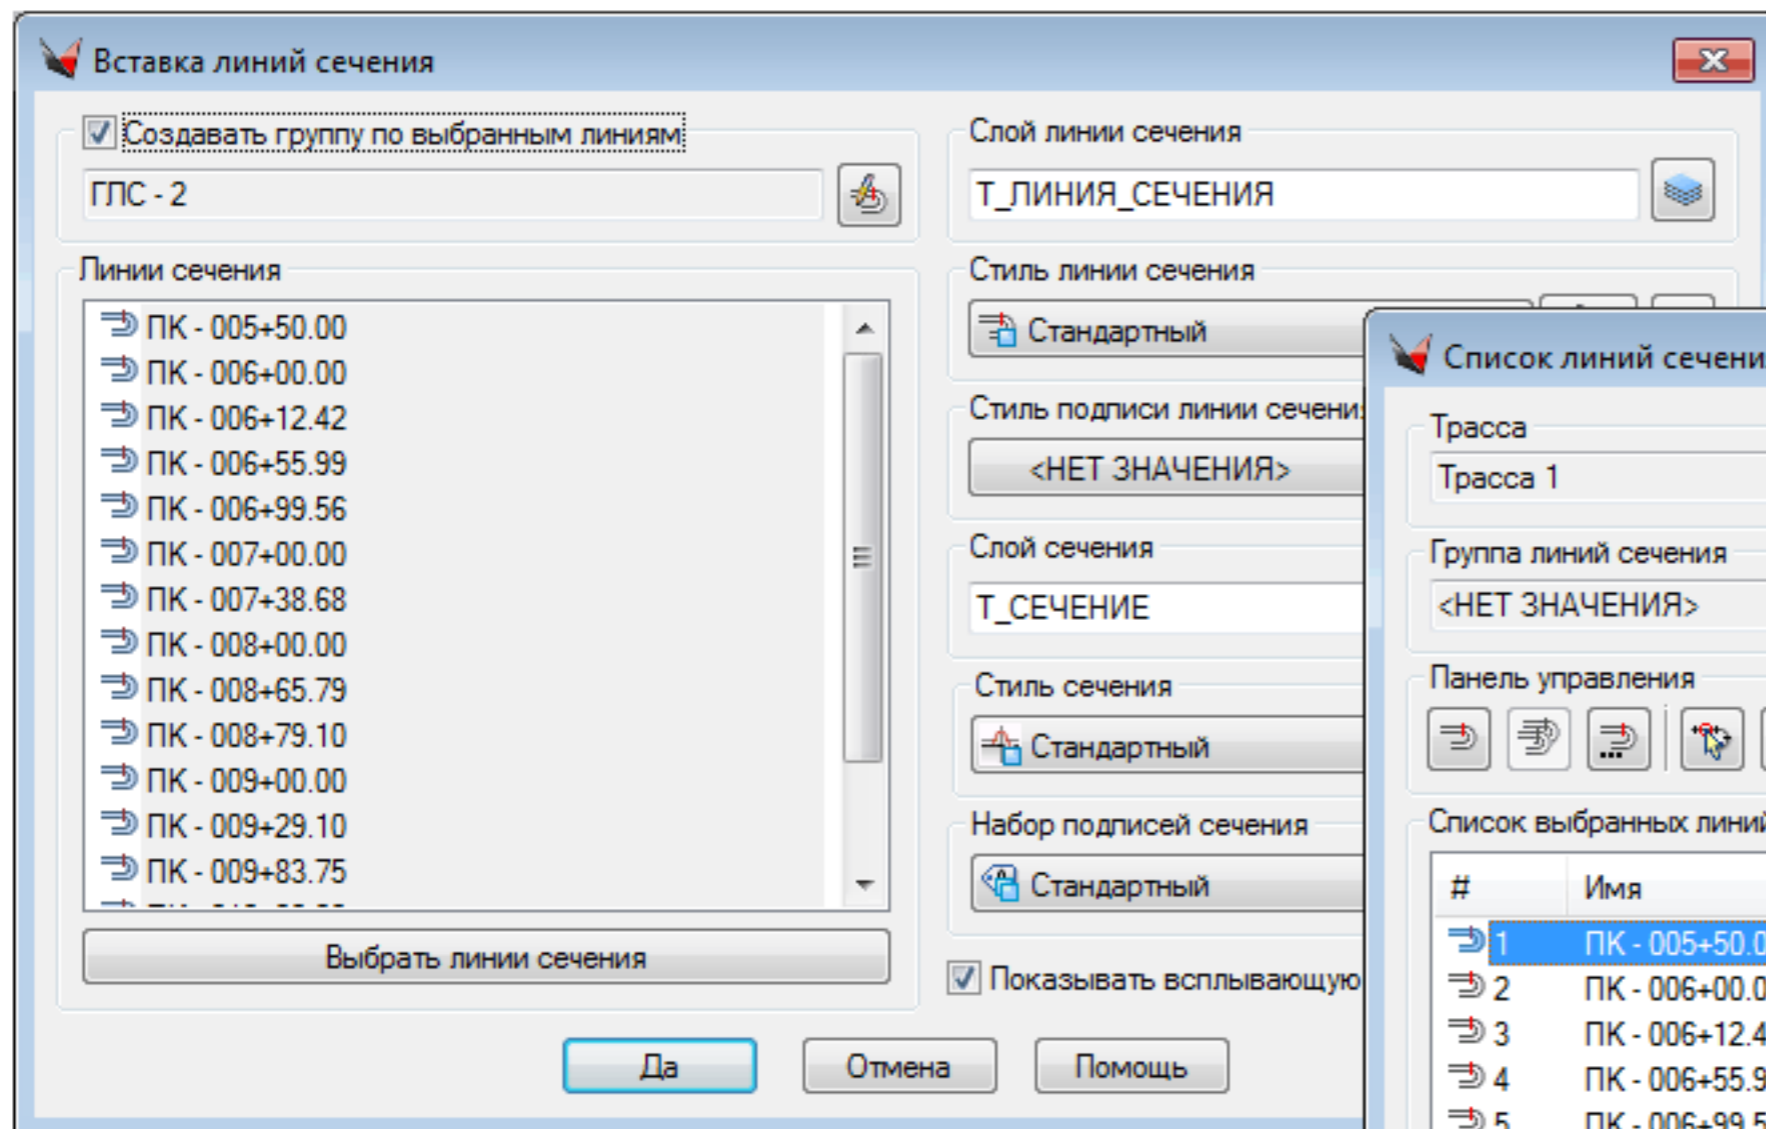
Вставка линий сечения

Создавать группу по выбранным линиям

ГПС - 2

Линии сечения

ПК - 005+50.00
ПК - 006+00.00
ПК - 006+12.42
ПК - 006+55.99
ПК - 006+99.56
ПК - 007+00.00
ПК - 007+38.68
ПК - 008+00.00
ПК - 008+65.79
ПК - 008+79.10
ПК - 009+00.00
ПК - 009+29.10
ПК - 009+83.75

Выбрать линии сечения

Слой линии сечения

Т_ЛИНИЯ_СЕЧЕНИЯ

Стиль линии сечения

Стандартный

Стиль подписи линии сечени

<НЕТ ЗНАЧЕНИЯ>

Слой сечения

Т_СЕЧЕНИЕ

Стиль сечения

Стандартный

Набор подписей сечения

Стандартный

Показывать всплывающую

Да

Отмена

Помощь

Список линий сечени

Трасса

Трасса 1

Группа линий сечения

<НЕТ ЗНАЧЕНИЯ>

Панель управления

Список выбранных линий

| # | Имя |
|---|---|
| 1 | ПК - 005+50.0 |
| 2 | ПК - 006+00.0 |
| 3 | ПК - 006+12.4 |
| 4 | ПК - 006+55.9 |
| 5 | ПК - 006+99.5 |